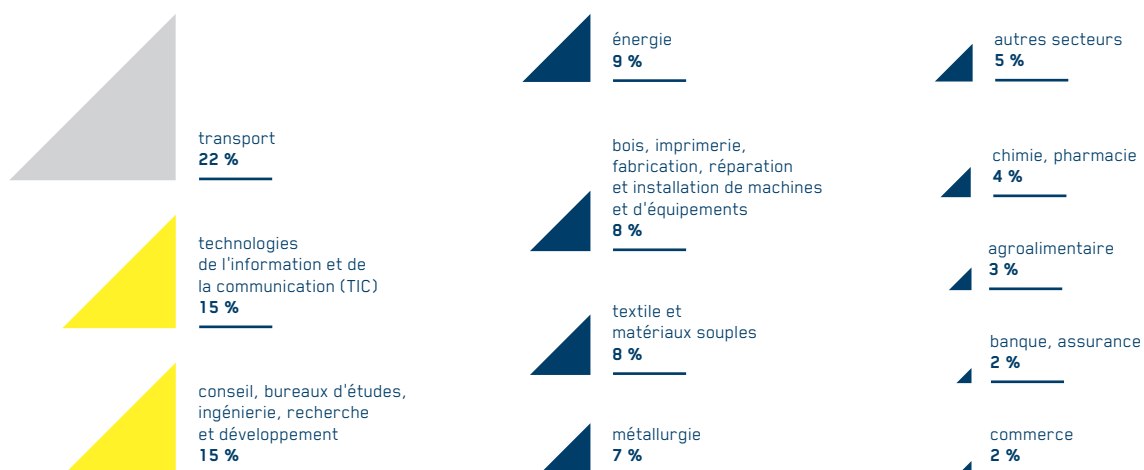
transport
**22 %**

technologies de l'information et de la communication (TIC)
**15 %**

conseil, bureaux d'études, ingénierie, recherche et développement
**15 %**

énergie
**9 %**

bois, imprimerie, fabrication, réparation et installation de machines et d'équipements
**8 %**

textile et matériaux souples
**8 %**

métallurgie
**7 %**

autres secteurs
**5 %**

chimie, pharmacie
**4 %**

agroalimentaire
**3 %**

banque, assurance
**2 %**

commerce
**2 %**